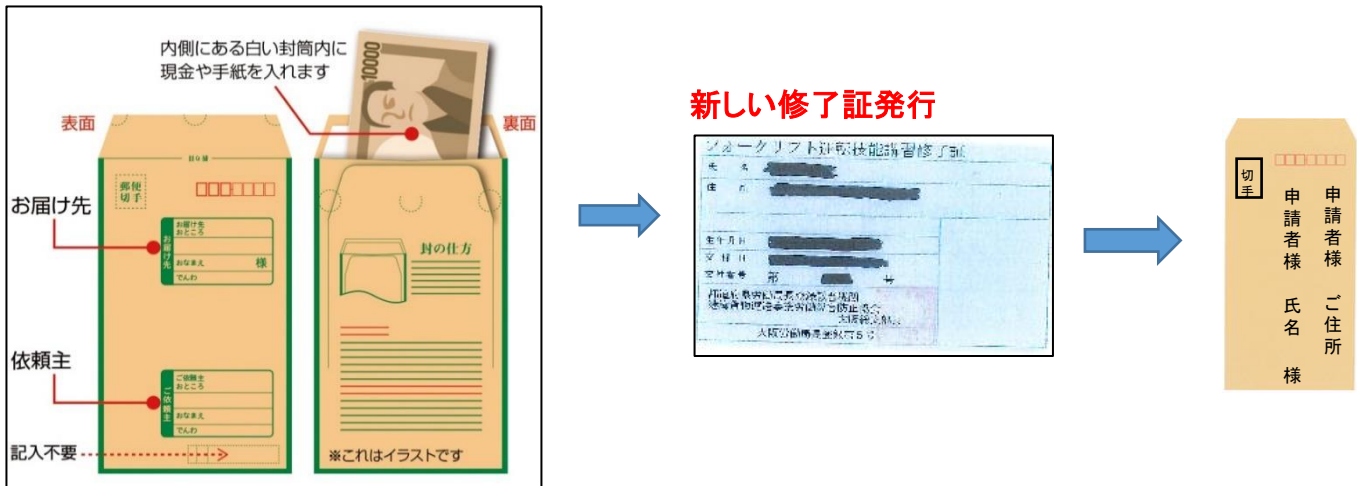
内側にある白い封筒内に
現金や手紙を入れます

10000

表面

裏面

郵便切手

お届け先

お届け先
おところ
おなまえ
様
でんわ

封の仕方

依頼主

ご依頼主
おところ
おなまえ
でんわ

記入不要

※これはイラストです

新しい修了証発行

フォークリフト運転技能講習修了証
氏名
住所
生年月日
交付日
交付番号　第　　号
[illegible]
大阪労働局長登録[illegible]

切手

申請者様ご住所

申請者様氏名

様